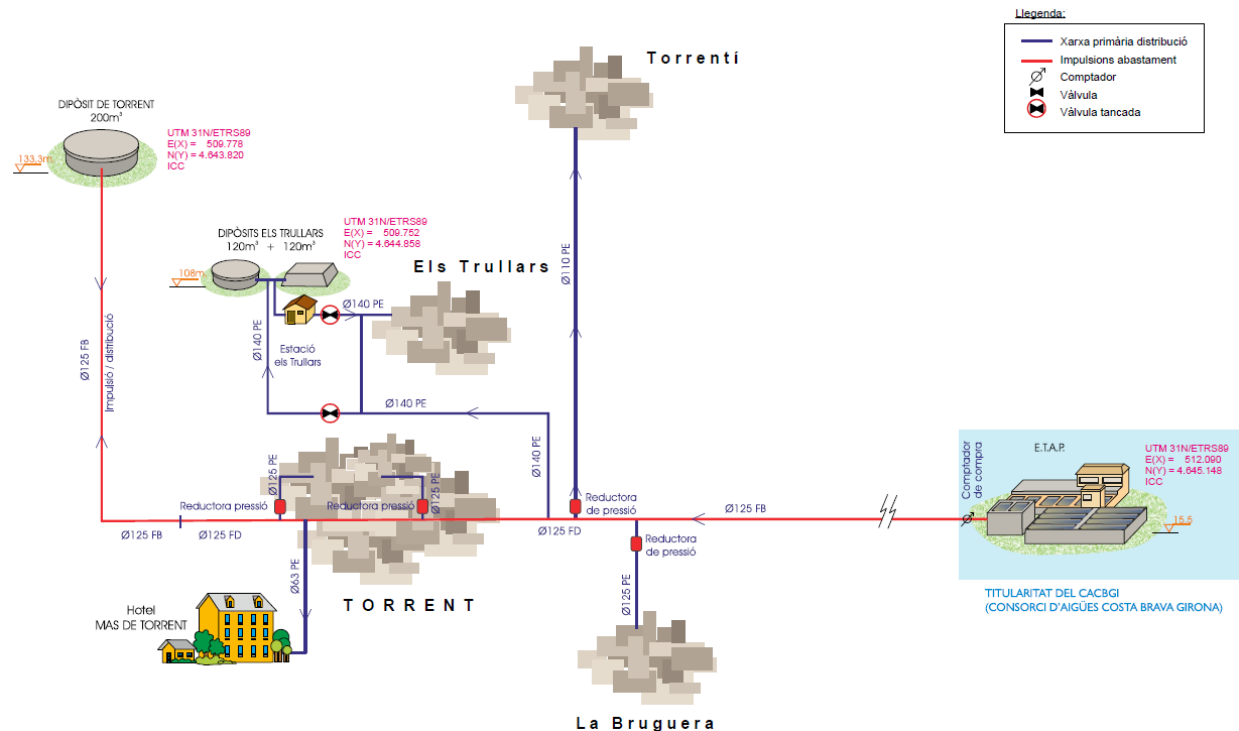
Llegenda:
Xarxa primària distribució
Impulsions abastament
Comptador
Vàlvula
Vàlvula tancada

Torrentí

DIPÒSIT DE TORRENT
200m³
UTM 31N/ETRS89
E(X) = 509.778
N(Y) = 4.643.820
ICC
133,3m

DIPÒSITS ELS TRULLARS
120m³ + 120m³
UTM 31N/ETRS89
E(X) = 509.752
N(Y) = 4.644.858
ICC
108m

Els Trullars

Ø110 PE

Ø140 PE
Ø140 PE
Estació els Trullars
Ø140 PE
Ø125 FB
Impulsió / distribució
Ø140 PE

Ø125 PE
Ø125 PE
Reductora pressió
Reductora pressió
Reductora de pressió
Reductora de pressió
Ø125 FB
Ø125 FD
Ø125 FD
Ø125 FB
Ø63 PE
Ø125 PE

Comptador de compra
E.T.A.P.
UTM 31N/ETRS89
E(X) = 512.090
N(Y) = 4.645.148
ICC
15,5

TITULARITAT DEL CACBGI
(CONSORCI D'AIGÜES COSTA BRAVA GIRONA)

Hotel
MAS DE TORRENT

TORRENT

La Bruguera